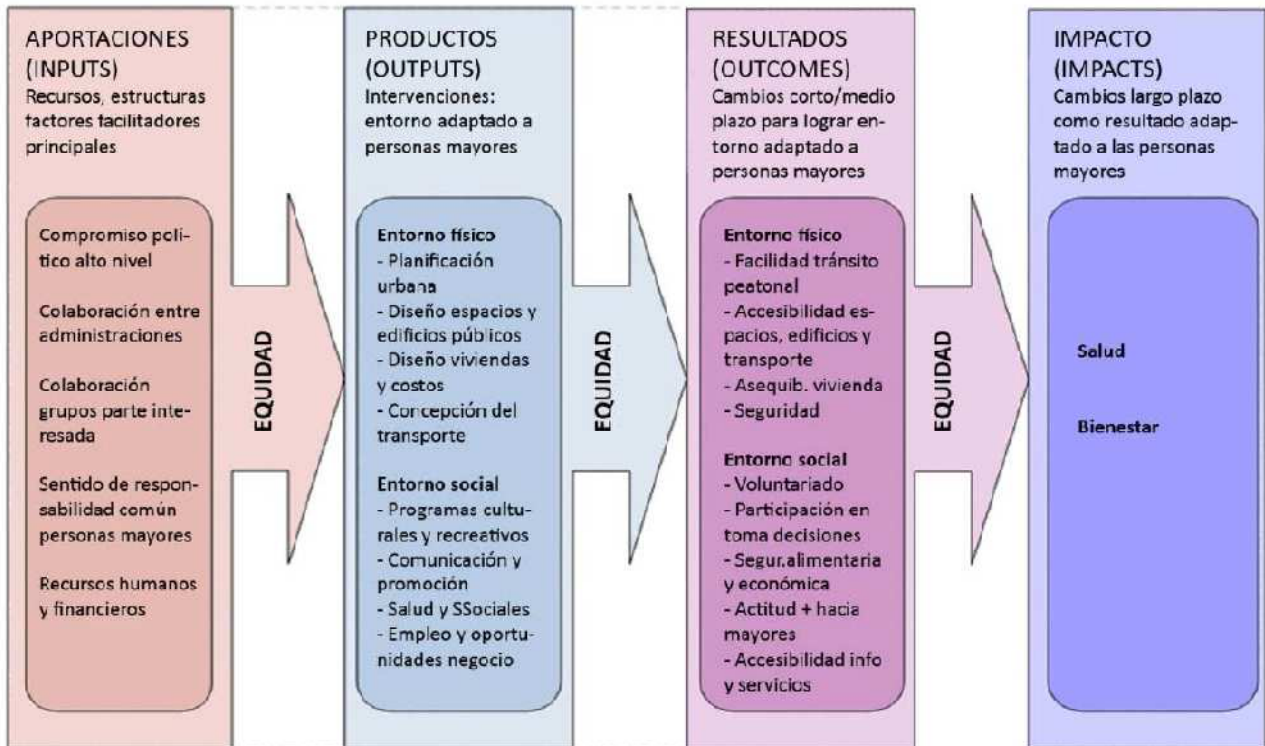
APORTACIONES (INPUTS)
Recursos, estructuras factores facilitadores principales

Compromiso político alto nivel

Colaboración entre administraciones

Colaboración grupos parte interesada

Sentido de responsabilidad común personas mayores

Recursos humanos y financieros

EQUIDAD

PRODUCTOS (OUTPUTS)
Intervenciones: entorno adaptado a personas mayores

Entorno físico
- Planificación urbana
- Diseño espacios y edificios públicos
- Diseño viviendas y costos
- Concepción del transporte

Entorno social
- Programas culturales y recreativos
- Comunicación y promoción
- Salud y SSociales
- Empleo y oportunidades negocio

EQUIDAD

RESULTADOS (OUTCOMES)
Cambios corto/medio plazo para lograr entorno adaptado a personas mayores

Entorno físico
- Facilidad tránsito peatonal
- Accesibilidad espacios, edificios y transporte
- Asequib. vivienda
- Seguridad

Entorno social
- Voluntariado
- Participación en toma decisiones
- Segur.alimentaria y económica
- Actitud + hacia mayores
- Accesibilidad info y servicios

EQUIDAD

IMPACTO (IMPACTS)
Cambios largo plazo como resultado adaptado a las personas mayores

Salud

Bienestar